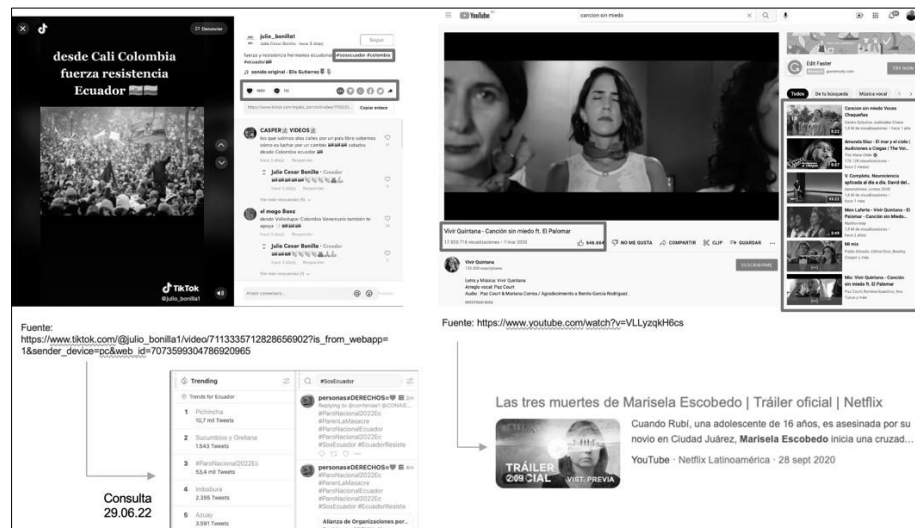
desde Cali Colombia fuerza resistencia Ecuador 🇪🇨🇨🇴

julio_bonilla1
Julio Cesar Bonilla · hace 3 días
Seguir

fuerza y resistencia hermanos ecuatorianos #sosecuador #colombia #ecuador
♫ sonido original - Ela Gutierrez

https://www.tiktok.com/@julio_bonilla1/video/7113...
Copiar enlace

CASPER VIDEOS
los que salimos ellos calles por un país libre sabemos cómo es luchar por un cambio desde Colombia ecuador
Responder

Julio Cesar Bonilla · Creador
Responder

el mago Bonz
desde Valledupar Colombia Venezuela también te apoya
Responder

Julio Cesar Bonilla · Creador
Responder

TikTok
@julio_bonilla1

Añadir comentario...

Fuente: https://www.tiktok.com/@julio_bonilla1/video/7113335712828656902?is_from_webapp=1&sender_device=pc&web_id=7073599304786920965

Trending
Trends for Ecuador
1 Pichincha
10,7 mil Tweets
2 Sucumbíos y Orellana
1.843 Tweets
3 #ParoNacional2022Ec
53,4 mil Tweets
4 Imbabura
2.359 Tweets
5 Azuay
3.591 Tweets

#SosEcuador
personaseDERECHOS
#ParoNacional2022Ec
#ParoLaMasacre
#ParoNacionalEcuador
#SosEcuador #EcuadorResiste
personaseDERECHOS
#ParoNacional2022Ec
#ParoLaMasacre
#ParoNacionalEcuador
#SosEcuador #EcuadorResiste
Alianza de Organizaciones por...

Consulta
29.06.22

YouTube
canción sin miedo

Edit Faster
TRY NOW

Todos
De tu búsqueda
Música vocal

Cancion sin miedo Voces Chaqueñas
Amanda Díaz - El mar y el cielo | Audiciones a Ciegas | The Voi...
V. Completa. Neurociencia aplicada al día a día. David del...
Mon Laferte - Vivir Quintana - El Palomar - Canción sin Miedo...
Mix
Mix: Vivir Quintana - Canción sin miedo ft. El Palomar

Vivir Quintana - Canción sin miedo ft. El Palomar
11.923.718 visualizaciones · 7 mar 2020
546.864
NO ME GUSTA
COMPARTIR
CLIP
GUARDAR

Vivir Quintana
SUSCRIBIRME

Letra y Música: Vivir Quintana
Arreglo vocal: Paz Court
Audio: Paz Court & Mariana Correa / Agradecimiento a Benito García Rodríguez
MOSTRAR MÁS

Fuente: https://www.youtube.com/watch?v=VLLyzqkH6cs

Las tres muertes de Marisela Escobedo | Tráiler oficial | Netflix
Cuando Rubí, una adolescente de 16 años, es asesinada por su novio en Ciudad Juárez, Marisela Escobedo inicia una cruzad...
YouTube · Netflix Latinoamérica · 28 sept 2020
TRÁILER OFICIAL
VIST. PREVIA
2:09